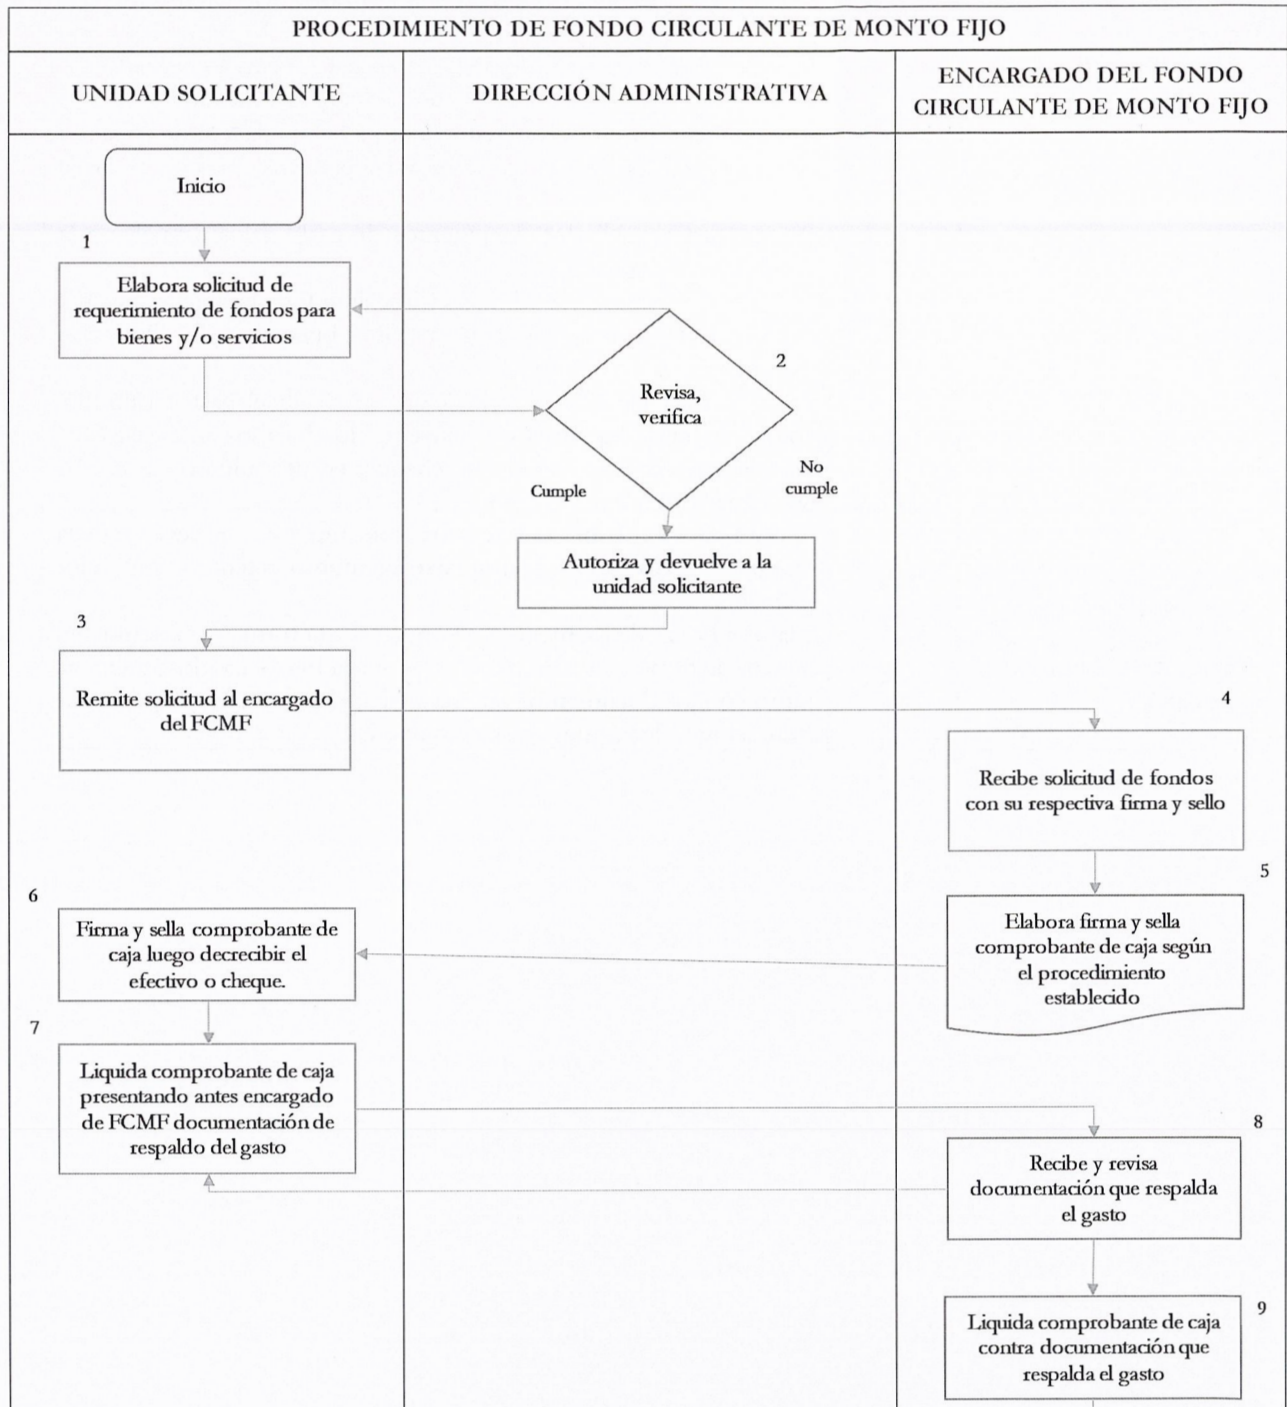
PROCEDIMIENTO DE FONDO CIRCULANTE DE MONTO FIJO

UNIDAD SOLICITANTE

DIRECCIÓN ADMINISTRATIVA

ENCARGADO DEL FONDO CIRCULANTE DE MONTO FIJO

Inicio

1

Elabora solicitud de requerimiento de fondos para bienes y/o servicios

2

Revisa, verifica

Cumple

No cumple

Autoriza y devuelve a la unidad solicitante

3

Remite solicitud al encargado del FCMF

4

Recibe solicitud de fondos con su respectiva firma y sello

5

Elabora firma y sella comprobante de caja según el procedimiento establecido

6

Firma y sella comprobante de caja luego decrecibir el efectivo o cheque.

7

Liquida comprobante de caja presentando antes encargado de FCMF documentación de respaldo del gasto

8

Recibe y revisa documentación que respalda el gasto

9

Liquida comprobante de caja contra documentación que respalda el gasto